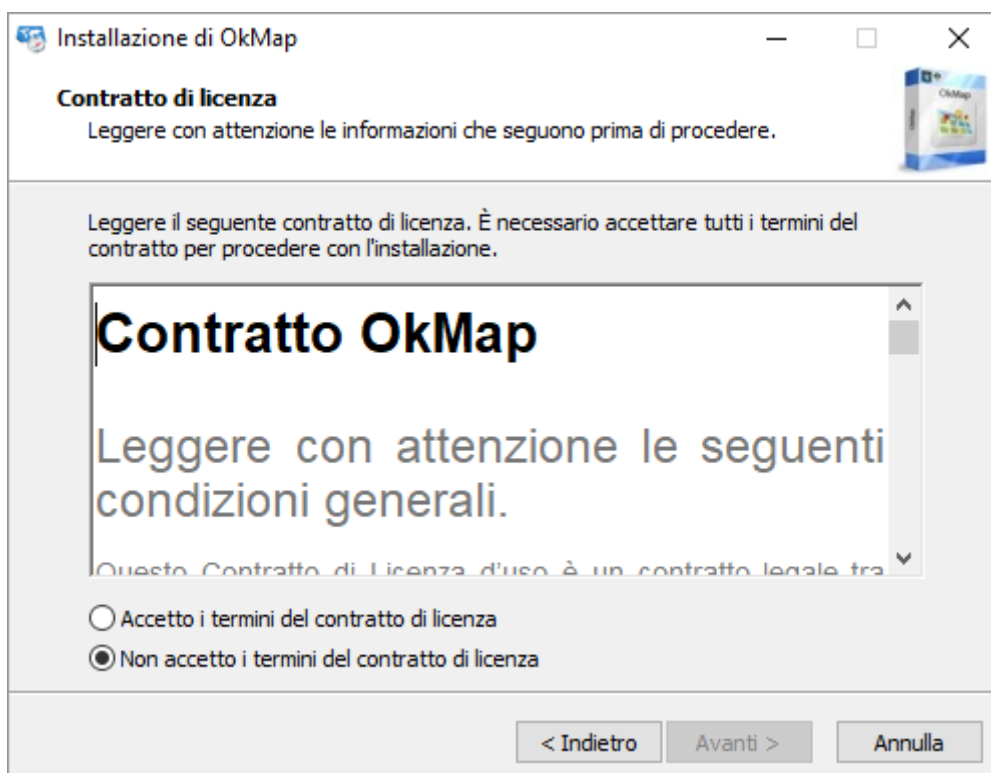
Installazione di OkMap

Contratto di licenza
Leggere con attenzione le informazioni che seguono prima di procedere.

Leggere il seguente contratto di licenza. È necessario accettare tutti i termini del contratto per procedere con l'installazione.

Contratto OkMap

Leggere con attenzione le seguenti condizioni generali.

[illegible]

Accetto i termini del contratto di licenza
Non accetto i termini del contratto di licenza

< Indietro
Avanti >
Annulla